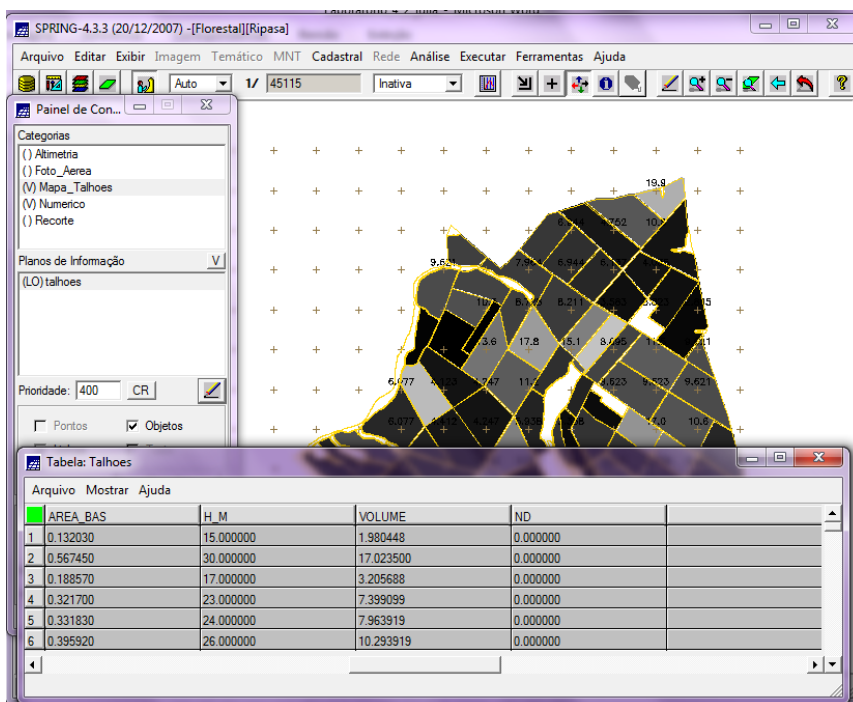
SPRING-4.3.3 (20/12/2007) -[Florestal][Ripasa]

Arquivo Editar Exibir Imagem Temático MNT Cadastral Rede Análise Executar Ferramentas Ajuda

Auto 1/ 45115 Inativa

Painel de Con...

Categorias
( ) Altimetria
( ) Foto_Aerea
(V) Mapa_Talhoes
(V) Numerico
( ) Recorte

Planos de Informação V
(LO) talhoes

Prioridade: 400 CR

Pontos Objetos

19.9
752
10.
9.621
7.9
6.944
10.
8.
8.211
.5
3.6
17.8
5.1
8.695
6.077
47
11.
.623
9.621
6.077
.8
.0
10.6

Tabela: Talhoes

Arquivo Mostrar Ajuda

| | AREA_BAS | H_M | VOLUME | ND |
|---|---|---|---|---|
| 1 | 0.132030 | 15.000000 | 1.980448 | 0.000000 |
| 2 | 0.567450 | 30.000000 | 17.023500 | 0.000000 |
| 3 | 0.188570 | 17.000000 | 3.205688 | 0.000000 |
| 4 | 0.321700 | 23.000000 | 7.399099 | 0.000000 |
| 5 | 0.331830 | 24.000000 | 7.963919 | 0.000000 |
| 6 | 0.395920 | 26.000000 | 10.293919 | 0.000000 |